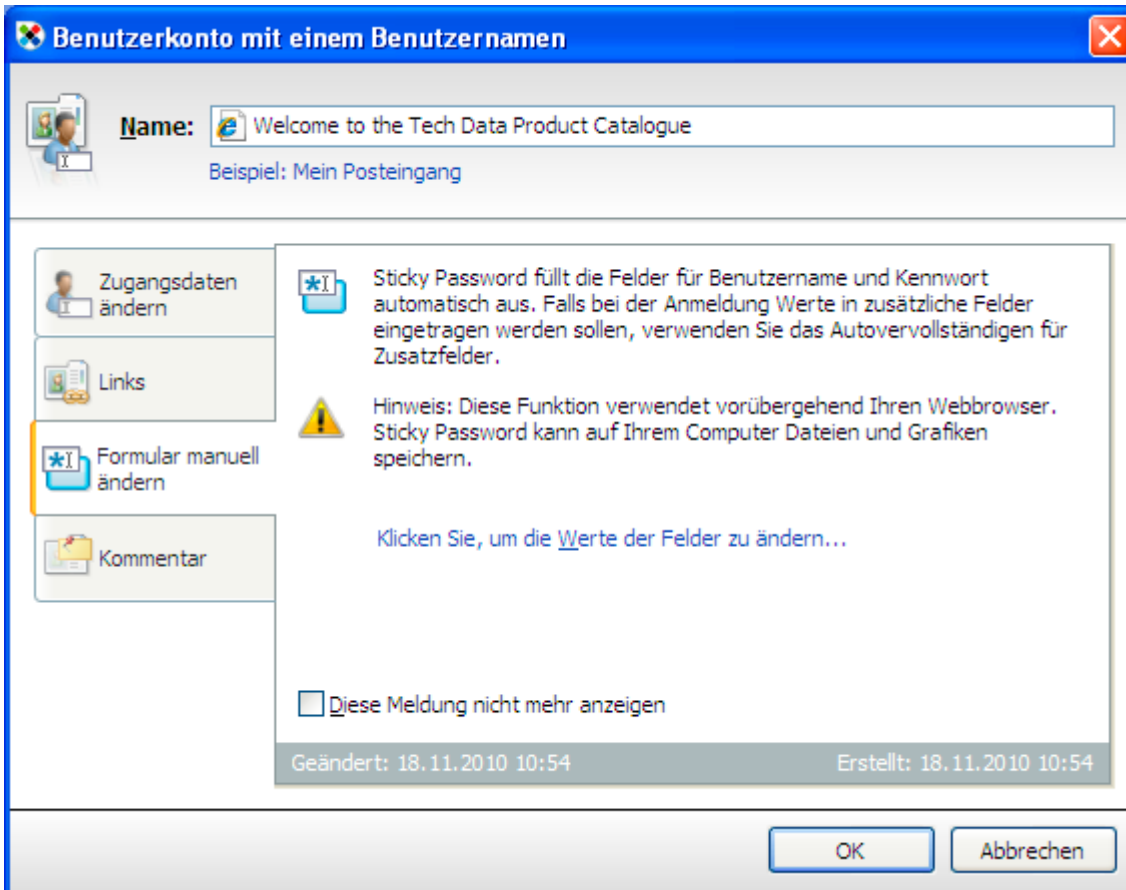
Benutzerkonto mit einem Benutzernamen

Name: Welcome to the Tech Data Product Catalogue

Beispiel: Mein Posteingang

Zugangsdaten ändern

Links

Formular manuell ändern

Kommentar

Sticky Password füllt die Felder für Benutzername und Kennwort automatisch aus. Falls bei der Anmeldung Werte in zusätzliche Felder eingetragen werden sollen, verwenden Sie das Autovervollständigen für Zusatzfelder.

Hinweis: Diese Funktion verwendet vorübergehend Ihren Webbrowser. Sticky Password kann auf Ihrem Computer Dateien und Grafiken speichern.

Klicken Sie, um die Werte der Felder zu ändern...

Diese Meldung nicht mehr anzeigen

Geändert: 18.11.2010 10:54

Erstellt: 18.11.2010 10:54

OK

Abbrechen